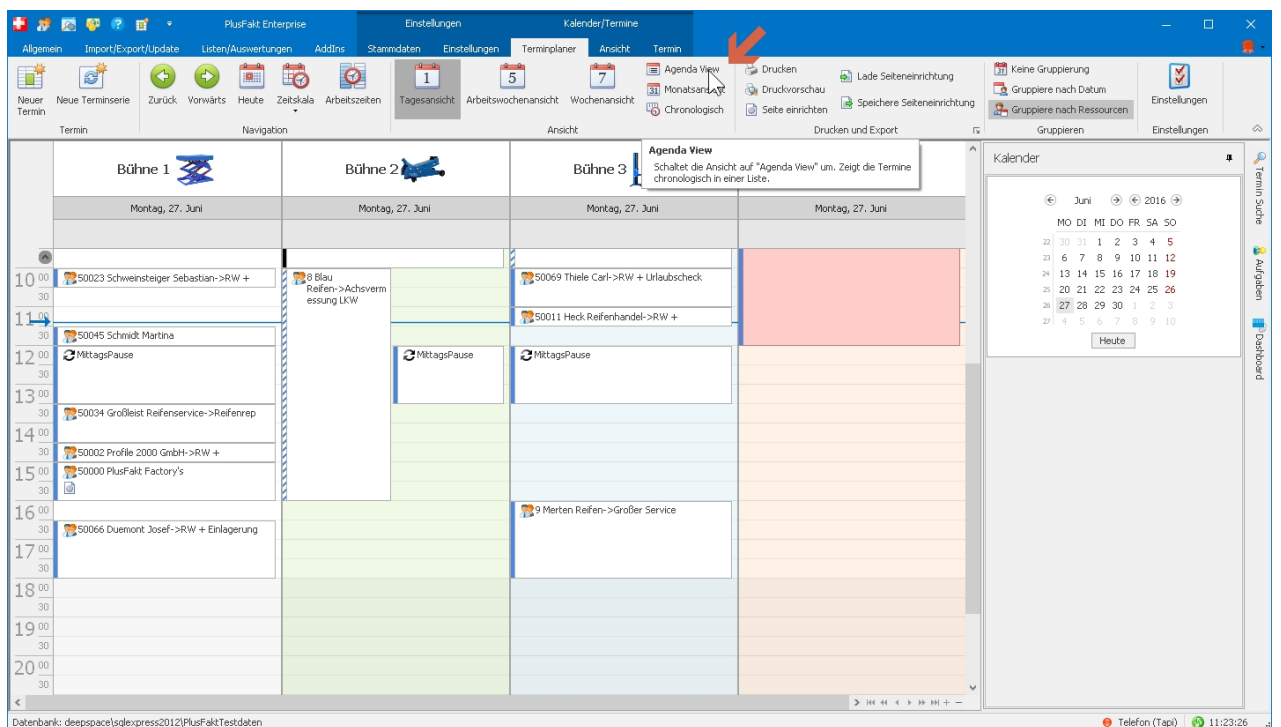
PlusFakt Enterprise | Einstellungen | Kalender/Termine

Allgemein | Import/Export/Update | Listen/Auswertungen | AddIns | Stammdaten | Einstellungen | Terminplaner | Ansicht | Termin

Neuer Termin | Neue Terminserie | Termin
Zurück | Vorwärts | Heute | Zeitskala | Arbeitszeiten | Navigation
Tagesansicht | Arbeitswochenansicht | Wochenansicht | Agenda View | Monatsansicht | Chronologisch | Ansicht
Drucken | Druckvorschau | Seite einrichten | Lade Seiteneinrichtung | Speichere Seiteneinrichtung | Drucken und Export
Keine Gruppierung | Gruppiere nach Datum | Gruppiere nach Ressourcen | Gruppieren
Einstellungen | Einstellungen

Agenda View
Schaltet die Ansicht auf "Agenda View" um. Zeigt die Termine chronologisch in einer Liste.

Bühne 1 | Bühne 2 | Bühne 3
Montag, 27. Juni | Montag, 27. Juni | Montag, 27. Juni | Montag, 27. Juni

10 00
30
11 00
12 00
30
13 00
30
14 00
30
15 00
30
16 00
30
17 00
30
18 00
30
19 00
30
20 00
30

50023 Schweinsteiger Sebastian->RW +
50045 Schmidt Martina
MittagsPause
50034 Großleist Reifenservice->Reifenrep
50002 Profile 2000 GmbH->RW +
50000 PlusFakt Factory's
50066 Duemont Josef->RW + Einlagerung
8 Blau Reifen->Achsvermessung LKW
MittagsPause
50069 Thiele Carl->RW + Urlaubscheck
50011 Heck Reifenhandel->RW +
MittagsPause
9 Merten Reifen->Großer Service

Kalender
Juni 2016
MO DI MI DO FR SA SO
22 30 31 1 2 3 4 5
23 6 7 8 9 10 11 12
24 13 14 15 16 17 18 19
25 20 21 22 23 24 25 26
26 27 28 29 30 1 2 3
27 4 5 6 7 8 9 10
Heute

Termin Suche
Aufgaben
Dashboard

Datenbank: deepspace\sqlexpress2012\PlusFaktTestdaten
Telefon (Tapi) 11:23:26